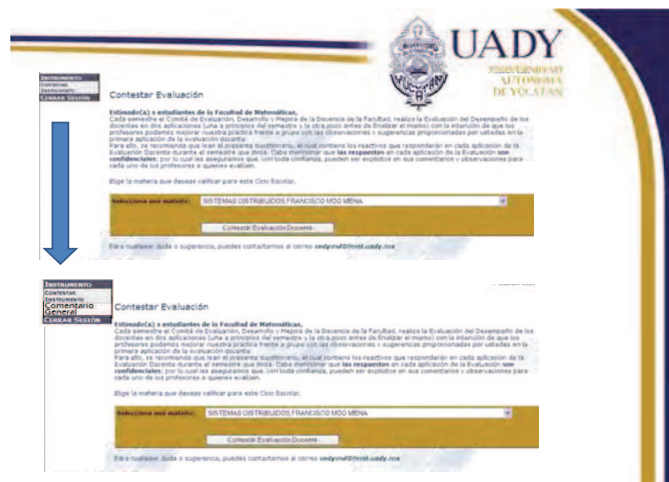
UADY
UNIVERSIDAD AUTÓNOMA DE YUCATÁN

INSTRUMENTO
CONTESTAR
INSTRUMENTO
CERRAR SESIÓN

Contestar Evaluación

Estimado(a) estudiantes de la Facultad de Matemáticas,
Cada semestre el Comité de Evaluación, Desarrollo y Mejora de la Docencia de la Facultad, realiza la Evaluación del Desempeño de los docentes en dos aplicaciones (una a principios del semestre y la otra poco antes de finalizar el mismo) con la intención de que los profesores podamos mejorar nuestra práctica frente a grupo con las observaciones y sugerencias proporcionadas por ustedes en la primera aplicación de la evaluación docente.
Para ello, se recomienda que lean el presente cuestionario, el cual contiene los reactivos que responderán en cada aplicación de la Evaluación Docente durante el semestre que inicia. Cabe mencionar que las respuestas en cada aplicación de la Evaluación son confidenciales; por lo cual les aseguramos que, con toda confianza, pueden ser explícitos en sus comentarios y observaciones para cada uno de los profesores a quienes evalúen.

Elige la materia que deseas calificar para este Ciclo Escolar.

Selecciona una materia: SISTEMAS DISTRIBUIDOS,FRANCISCO MOO MENA

Contestar Evaluación Docente

Para cualquier duda o sugerencia, puedes contactarnos al correo cedymd@tmat.uady.mx

INSTRUMENTO
CONTESTAR
INSTRUMENTO
Comentario General
CERRAR SESIÓN

Contestar Evaluación

Estimado(a) estudiantes de la Facultad de Matemáticas,
Cada semestre el Comité de Evaluación, Desarrollo y Mejora de la Docencia de la Facultad, realiza la Evaluación del Desempeño de los docentes en dos aplicaciones (una a principios del semestre y la otra poco antes de finalizar el mismo) con la intención de que los profesores podamos mejorar nuestra práctica frente a grupo con las observaciones y sugerencias proporcionadas por ustedes en la primera aplicación de la evaluación docente.
Para ello, se recomienda que lean el presente cuestionario, el cual contiene los reactivos que responderán en cada aplicación de la Evaluación Docente durante el semestre que inicia. Cabe mencionar que las respuestas en cada aplicación de la Evaluación son confidenciales; por lo cual les aseguramos que, con toda confianza, pueden ser explícitos en sus comentarios y observaciones para cada uno de los profesores a quienes evalúen.

Elige la materia que deseas calificar para este Ciclo Escolar.

Selecciona una materia: SISTEMAS DISTRIBUIDOS,FRANCISCO MOO MENA

Contestar Evaluación Docente

Para cualquier duda o sugerencia, puedes contactarnos al correo cedymd@tmat.uady.mx